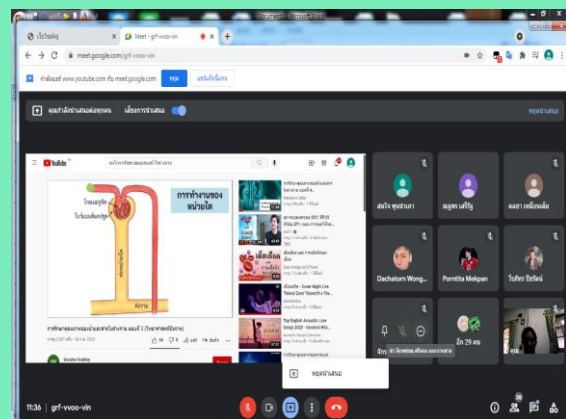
เว็บไซต์ของ
Meet - grf-vvoo-vin
meet.google.com/grf-vvoo-vin
ทำเนียบแชร์ www.youtube.com กับ meet.google.com
หยุด
ซ่อนหน้าต่าง
คุณกำลังนำเสนอต่อทุกคน
เลื่อนการนำเสนอ
หยุดนำเสนอ
YouTube
การทำงานของ หน่วยไต
ท่อนางเข้าท่อนางไ
ท่อนางเหลอ
การทำงานของหน่วยไตและการกำเนิดน้ำปัสสาวะ
สมใจ พุนนำมา
อนุพร เสริฐ
ผลอา เหม็นแต่ม
Dachatorn Wong...
Pornlita Mekpan
วันทิศา ปียวัตน์
อีก 29 คน
หยุดนำเสนอ
11:36 | grf-vvoo-vin